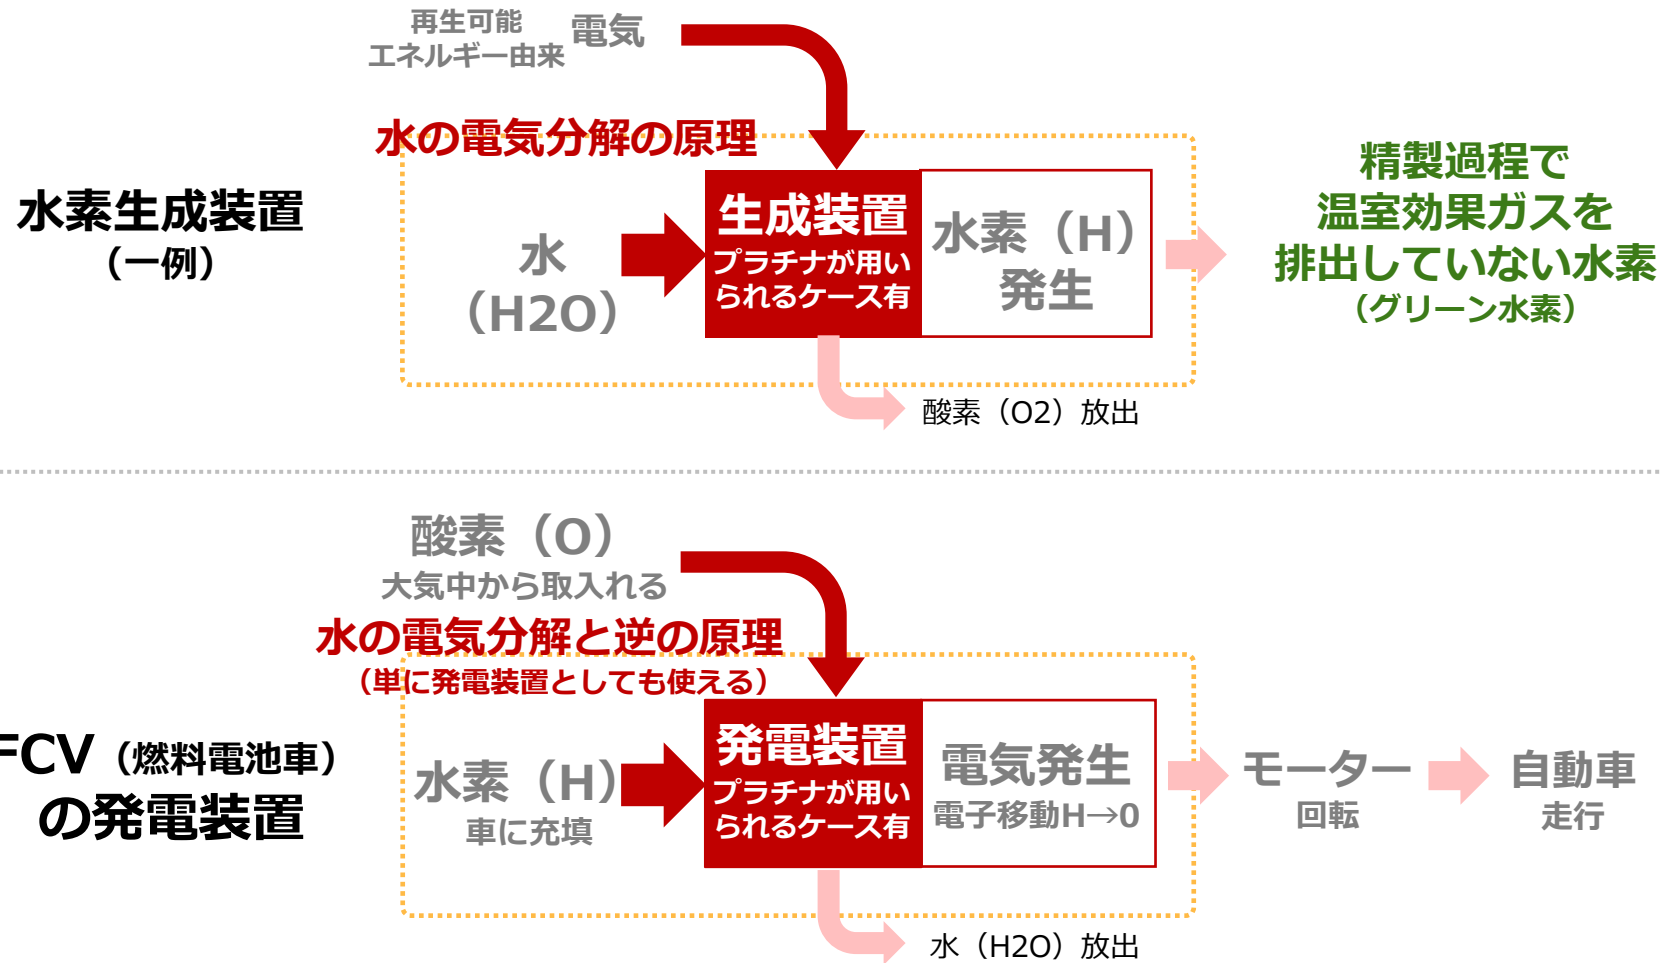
再生可能
エネルギー由来 電気

水の電気分解の原理

水素生成装置
（一例）

水
（H2O）

生成装置
プラチナが用いられるケース有

水素（H）
発生

精製過程で
温室効果ガスを
排出していない水素
（グリーン水素）

酸素（O2）放出

酸素（O）
大気中から取入れる

水の電気分解と逆の原理
（単に発電装置としても使える）

FCV（燃料電池車）
の発電装置

水素（H）
車に充填

発電装置
プラチナが用いられるケース有

電気発生
電子移動H→O

モーター
回転

自動車
走行

水（H2O）放出